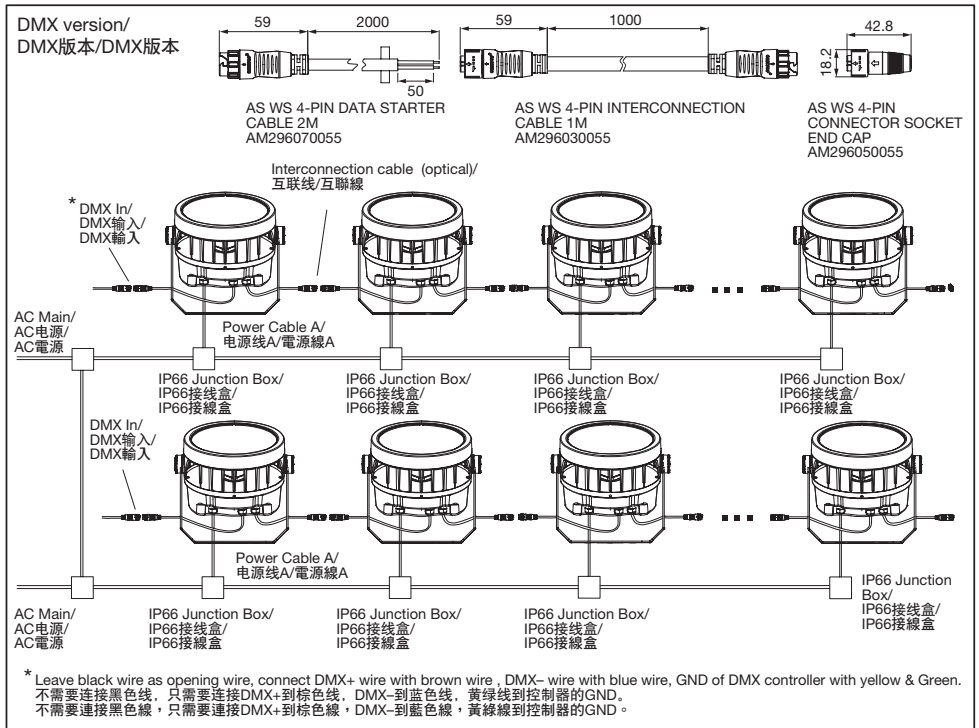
DMX version/
DMX版本/DMX版本

59
2000
50
AS WS 4-PIN DATA STARTER CABLE 2M
AM296070055

59
1000
AS WS 4-PIN INTERCONNECTION CABLE 1M
AM296030055

42.8
18.2
AS WS 4-PIN CONNECTOR SOCKET END CAP
AM296050055

Interconnection cable (optical)/
互联线/互聯線

* DMX In/
DMX输入/
DMX輸入

AC Main/
AC电源/
AC電源

Power Cable A/
电源线A/電源線A

IP66 Junction Box/
IP66接线盒/
IP66接線盒

IP66 Junction Box/
IP66接线盒/
IP66接線盒

IP66 Junction Box/
IP66接线盒/
IP66接線盒

IP66 Junction Box/
IP66接线盒/
IP66接線盒

DMX In/
DMX输入/
DMX輸入

Power Cable A/
电源线A/電源線A

AC Main/
AC电源/
AC電源

IP66 Junction Box/
IP66接线盒/
IP66接線盒

IP66 Junction Box/
IP66接线盒/
IP66接線盒

IP66 Junction Box/
IP66接线盒/
IP66接線盒

IP66 Junction Box/
IP66接线盒/
IP66接線盒

* Leave black wire as opening wire, connect DMX+ wire with brown wire , DMX– wire with blue wire, GND of DMX controller with yellow & Green.
不需要连接黑色线，只需要连接DMX+到棕色线，DMX–到蓝色线，黄绿线到控制器的GND。
不需要連接黑色線，只需要連接DMX+到棕色線，DMX–到藍色線，黃綠線到控制器的GND。